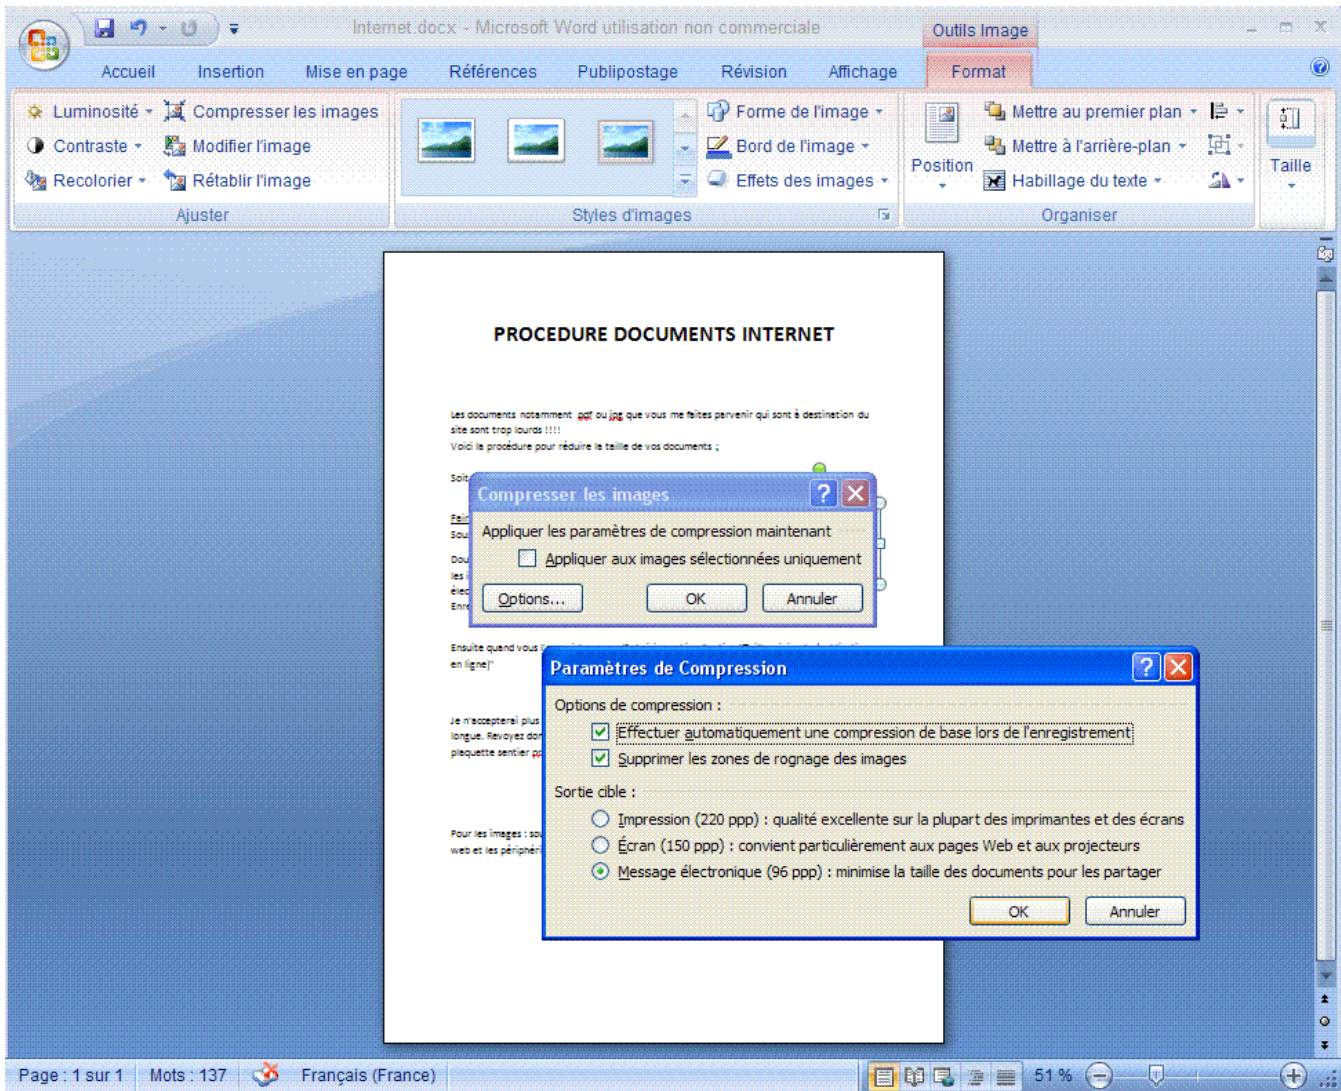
Internet.docx - Microsoft Word utilisation non commerciale

Outils Image

Accueil Insertion Mise en page Références Publipostage Révision Affichage Format

Luminosité Compresser les images
Contraste Modifier l'image
Recolorier Rétablir l'image
Ajuster

Forme de l'image
Bord de l'image
Effets des images
Styles d'images

Position
Mettre au premier plan
Mettre à l'arrière-plan
Habillage du texte
Organiser

Taille

PROCEDURE DOCUMENTS INTERNET

Les documents notamment pdf ou jpg que vous me faites parvenir qui sont à destination du site sont trop lourds !!!!
Voici la procédure pour réduire la taille de vos documents ;

Soit

Fei
Sou

Dou
les i
élec
Enre

Ensuite quand vous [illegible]
en ligne)"

Je n'accepterai plus
longue. Revoyez do
plaquette sentier p

Pour les images : so
web et les périphéri

Compresser les images

Appliquer les paramètres de compression maintenant
Appliquer aux images sélectionnées uniquement
Options... OK Annuler

Paramètres de Compression

Options de compression :
Effectuer automatiquement une compression de base lors de l'enregistrement
Supprimer les zones de rognage des images

Sortie cible :
Impression (220 ppp) : qualité excellente sur la plupart des imprimantes et des écrans
Écran (150 ppp) : convient particulièrement aux pages Web et aux projecteurs
Message électronique (96 ppp) : minimise la taille des documents pour les partager

OK Annuler

Page : 1 sur 1 Mots : 137 Français (France) 51 %